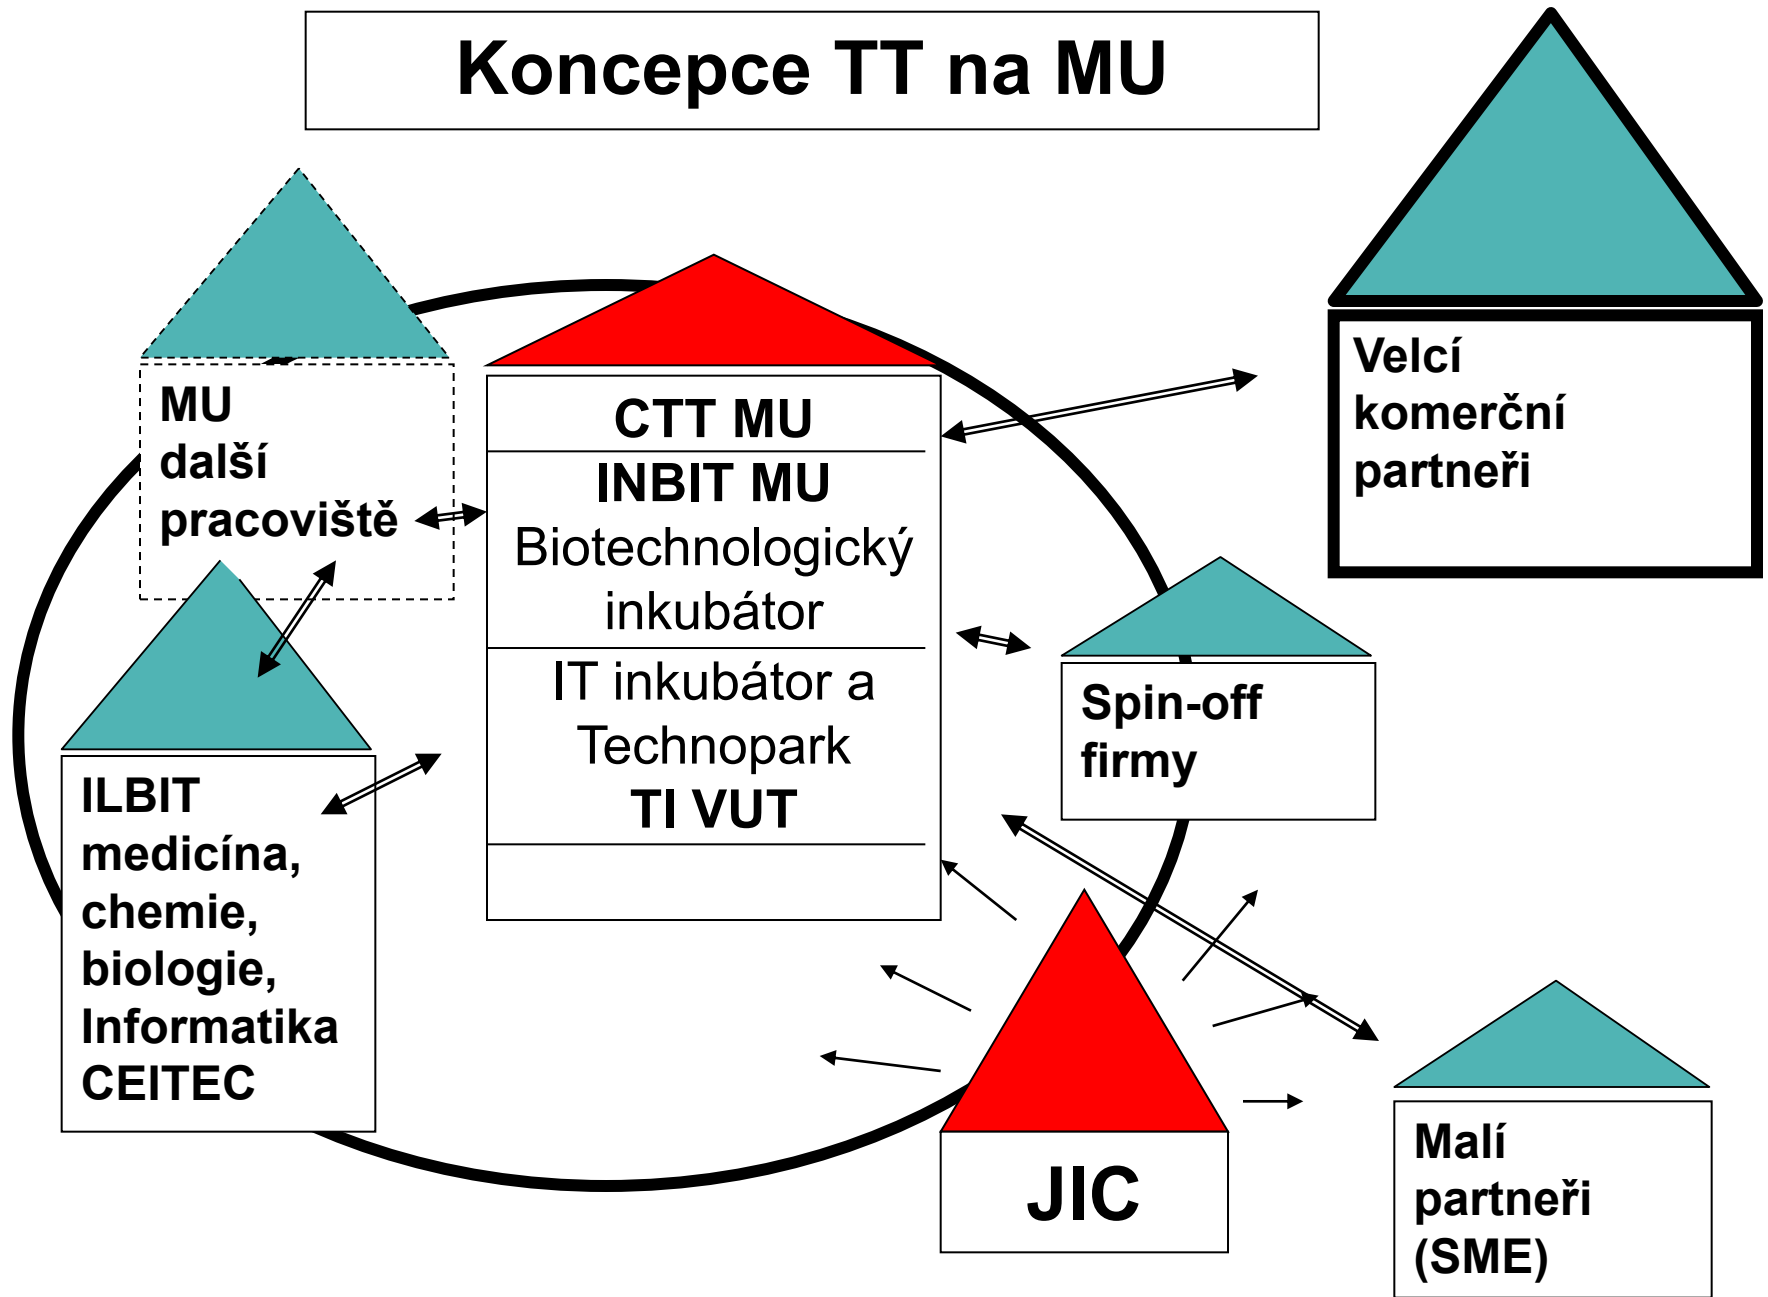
Koncepce TT na MU

MU
další
pracoviště

CTT MU
INBIT MU
Biotechnologický inkubátor
IT inkubátor a Technopark
TI VUT

Velcí
komerční
partneři

Spin-off
firmy

ILBIT
medicína,
chemie,
biologie,
Informatika
CEITEC

JIC

Malí
partneři
(SME)